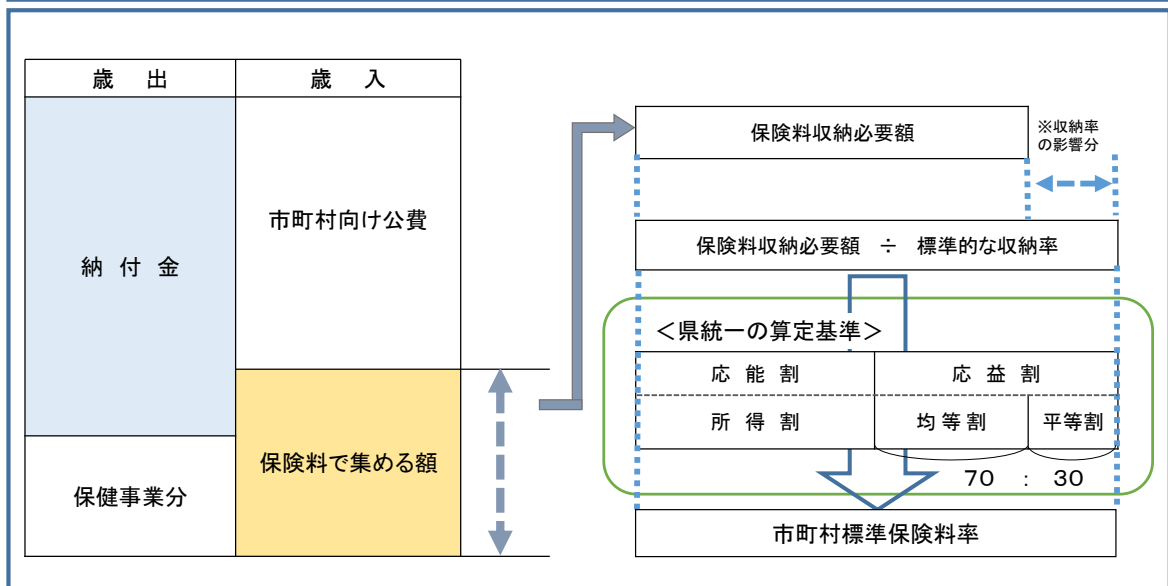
| 歳　出 | 歳　入 |
|---|---|
| 納 付 金 | 市町村向け公費 |
| 保健事業分 | 保険料で集める額 |

保険料収納必要額

※収納率の影響分

保険料収納必要額 ÷ 標準的な収納率

＜県統一の算定基準＞

| 応 能 割 | 応 益 割 | |
|---|---|---|
| 所 得 割 | 均 等 割 | 平等割 |

70 : 30

市町村標準保険料率